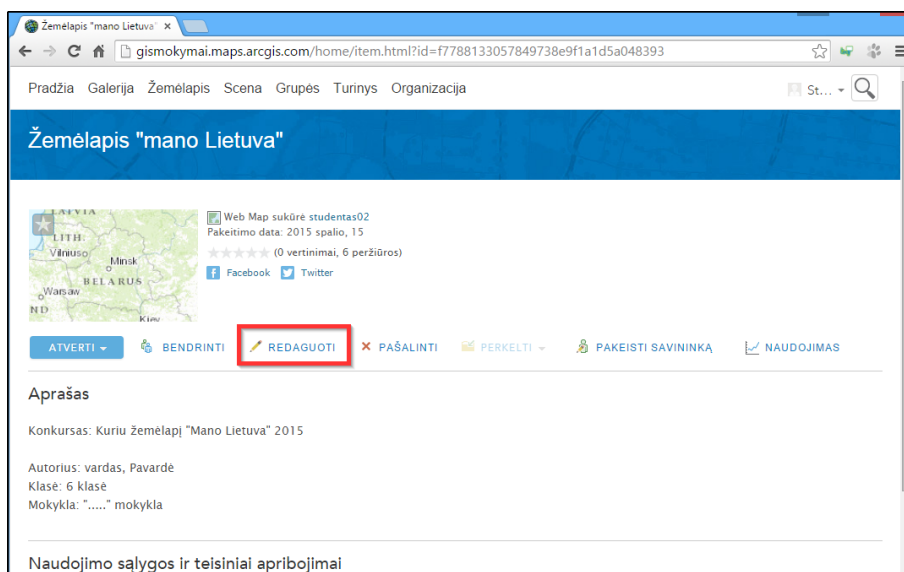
Žemėlapis "mano Lietuva" ×

gismokymai.maps.arcgis.com/home/item.html?id=f7788133057849738e9f1a1d5a048393

Pradžia Galerija Žemėlapis Scena Grupės Turinys Organizacija

St...

Žemėlapis "mano Lietuva"

LATVIA
LITH.
Vilnius
Minsk
BELARUS
Warsaw
ND
Kiev

Web Map sukūrė studentas02
Pakeitimo data: 2015 spalio, 15
(0 vertinimai, 6 peržiūros)
Facebook Twitter

ATVERTI BENDRINTI REDAGUOTI PAŠALINTI PERKELTI PAKEISTI SAVININKĄ NAUDOJIMAS

Aprašas

Konkursas: Kuriu žemėlapį "Mano Lietuva" 2015

Autorius: vardas, Pavardė
Klasė: 6 klasė
Mokykla: "....." mokykla

Naudojimo sąlygos ir teisiniai apribojimai